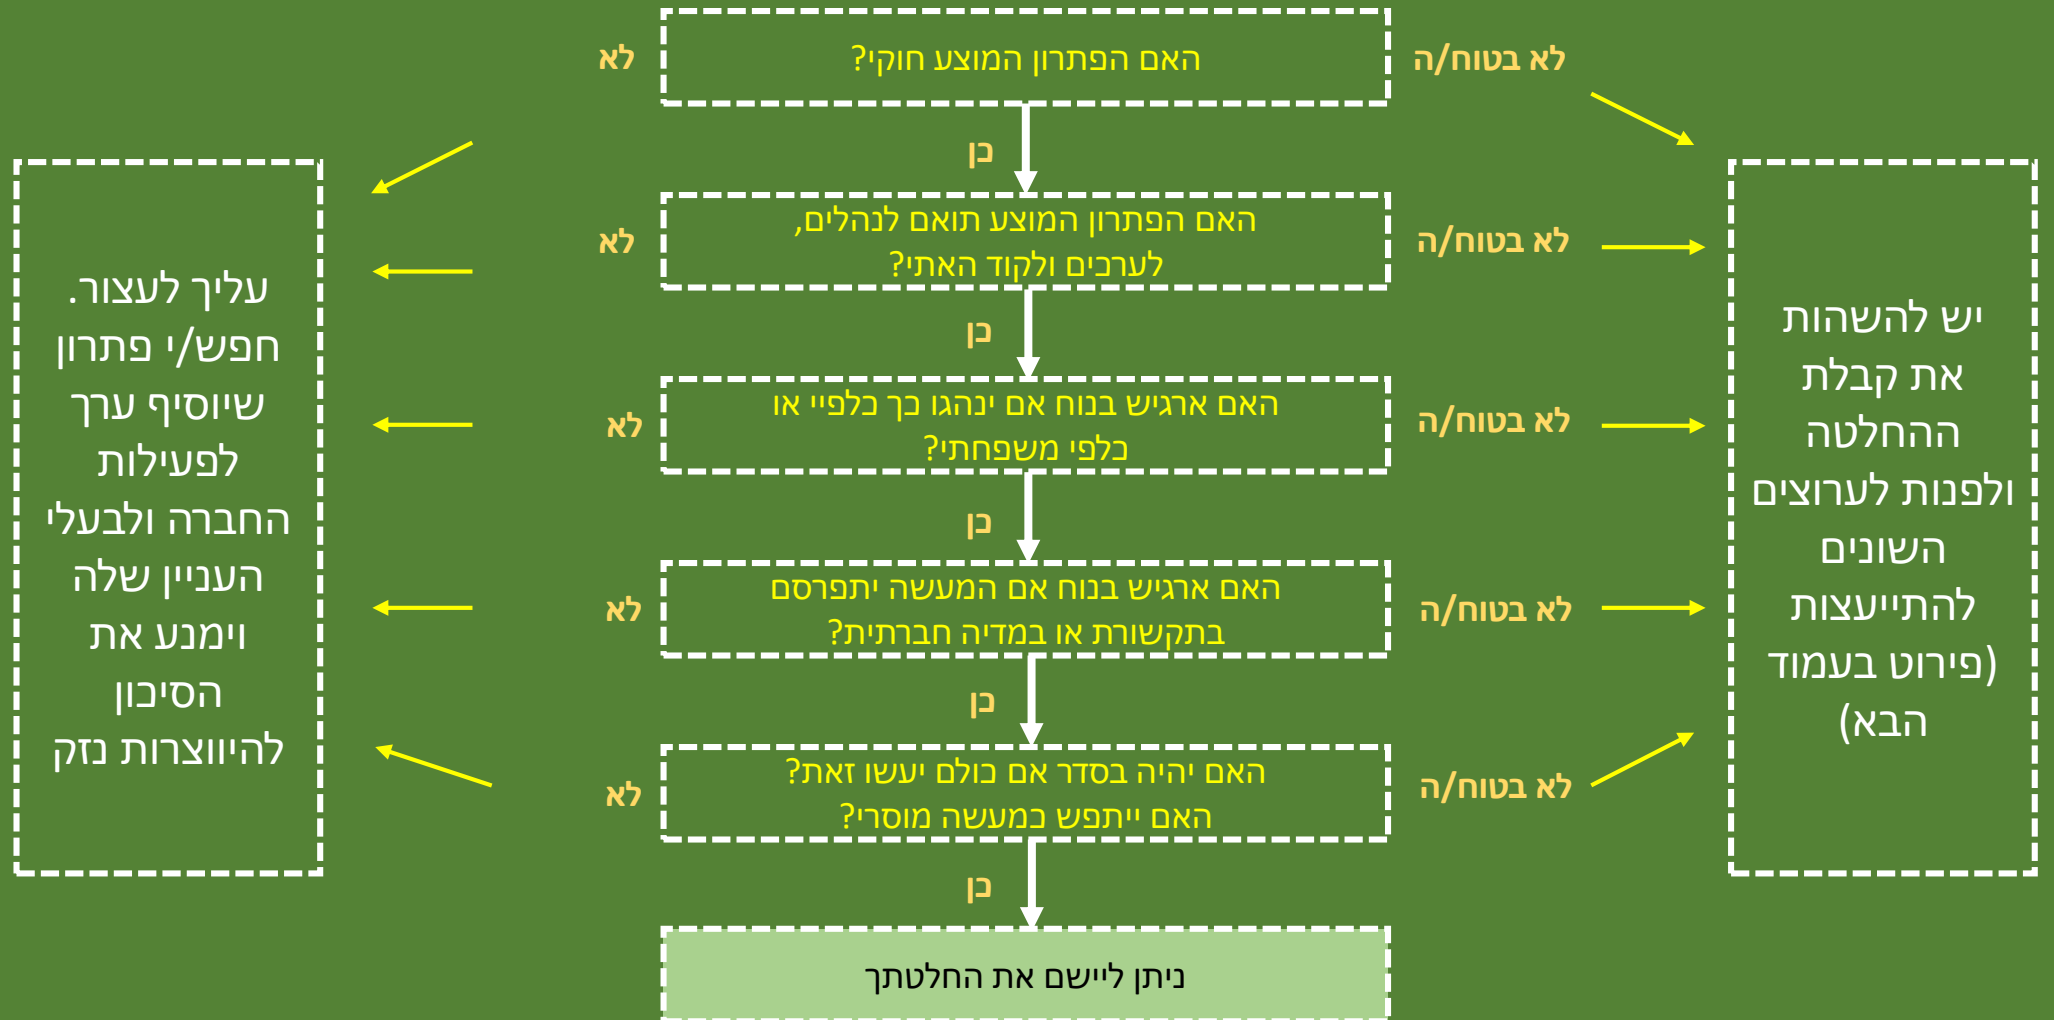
האם הפתרון המוצע חוקי?

לא בטוח/ה

לא

כן

האם הפתרון המוצע תואם לנהלים, לערכים ולקוד האתי?

לא בטוח/ה

לא

כן

האם ארגיש בנוח אם ינהגו כך כלפיי או כלפי משפחתי?

לא בטוח/ה

לא

כן

האם ארגיש בנוח אם המעשה יתפרסם בתקשורת או במדיה חברתית?

לא בטוח/ה

לא

כן

האם יהיה בסדר אם כולם יעשו זאת? האם ייתפש כמעשה מוסרי?

לא בטוח/ה

לא

כן

ניתן ליישם את החלטתך

יש להשהות את קבלת ההחלטה ולפנות לערוצים השונים להתייעצות (פירוט בעמוד הבא)

עליך לעצור. חפש/י פתרון שיוסיף ערך לפעילות החברה ולבעלי העניין שלה וימנע את הסיכון להיווצרות נזק